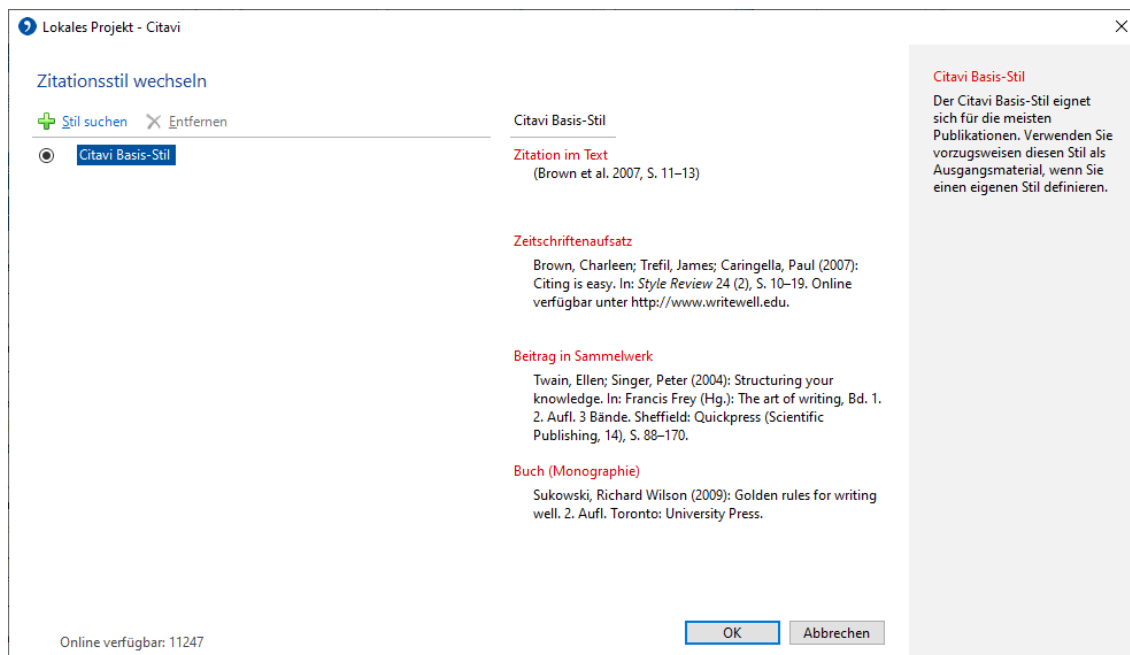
Lokales Projekt - Citavi

Zitationsstil wechseln

Stil suchen   Entfernen

Citavi Basis-Stil

Citavi Basis-Stil

Zitation im Text
(Brown et al. 2007, S. 11–13)

Zeitschriftenaufsatz
Brown, Charleen; Trefil, James; Caringella, Paul (2007): Citing is easy. In: *Style Review* 24 (2), S. 10–19. Online verfügbar unter http://www.writewell.edu.

Beitrag in Sammelwerk
Twain, Ellen; Singer, Peter (2004): Structuring your knowledge. In: Francis Frey (Hg.): The art of writing, Bd. 1. 2. Aufl. 3 Bände. Sheffield: Quickpress (Scientific Publishing, 14), S. 88–170.

Buch (Monographie)
Sukowski, Richard Wilson (2009): Golden rules for writing well. 2. Aufl. Toronto: University Press.

Citavi Basis-Stil
Der Citavi Basis-Stil eignet sich für die meisten Publikationen. Verwenden Sie vorzugsweisen diesen Stil als Ausgangsmaterial, wenn Sie einen eigenen Stil definieren.

Online verfügbar: 11247

OK   Abbrechen